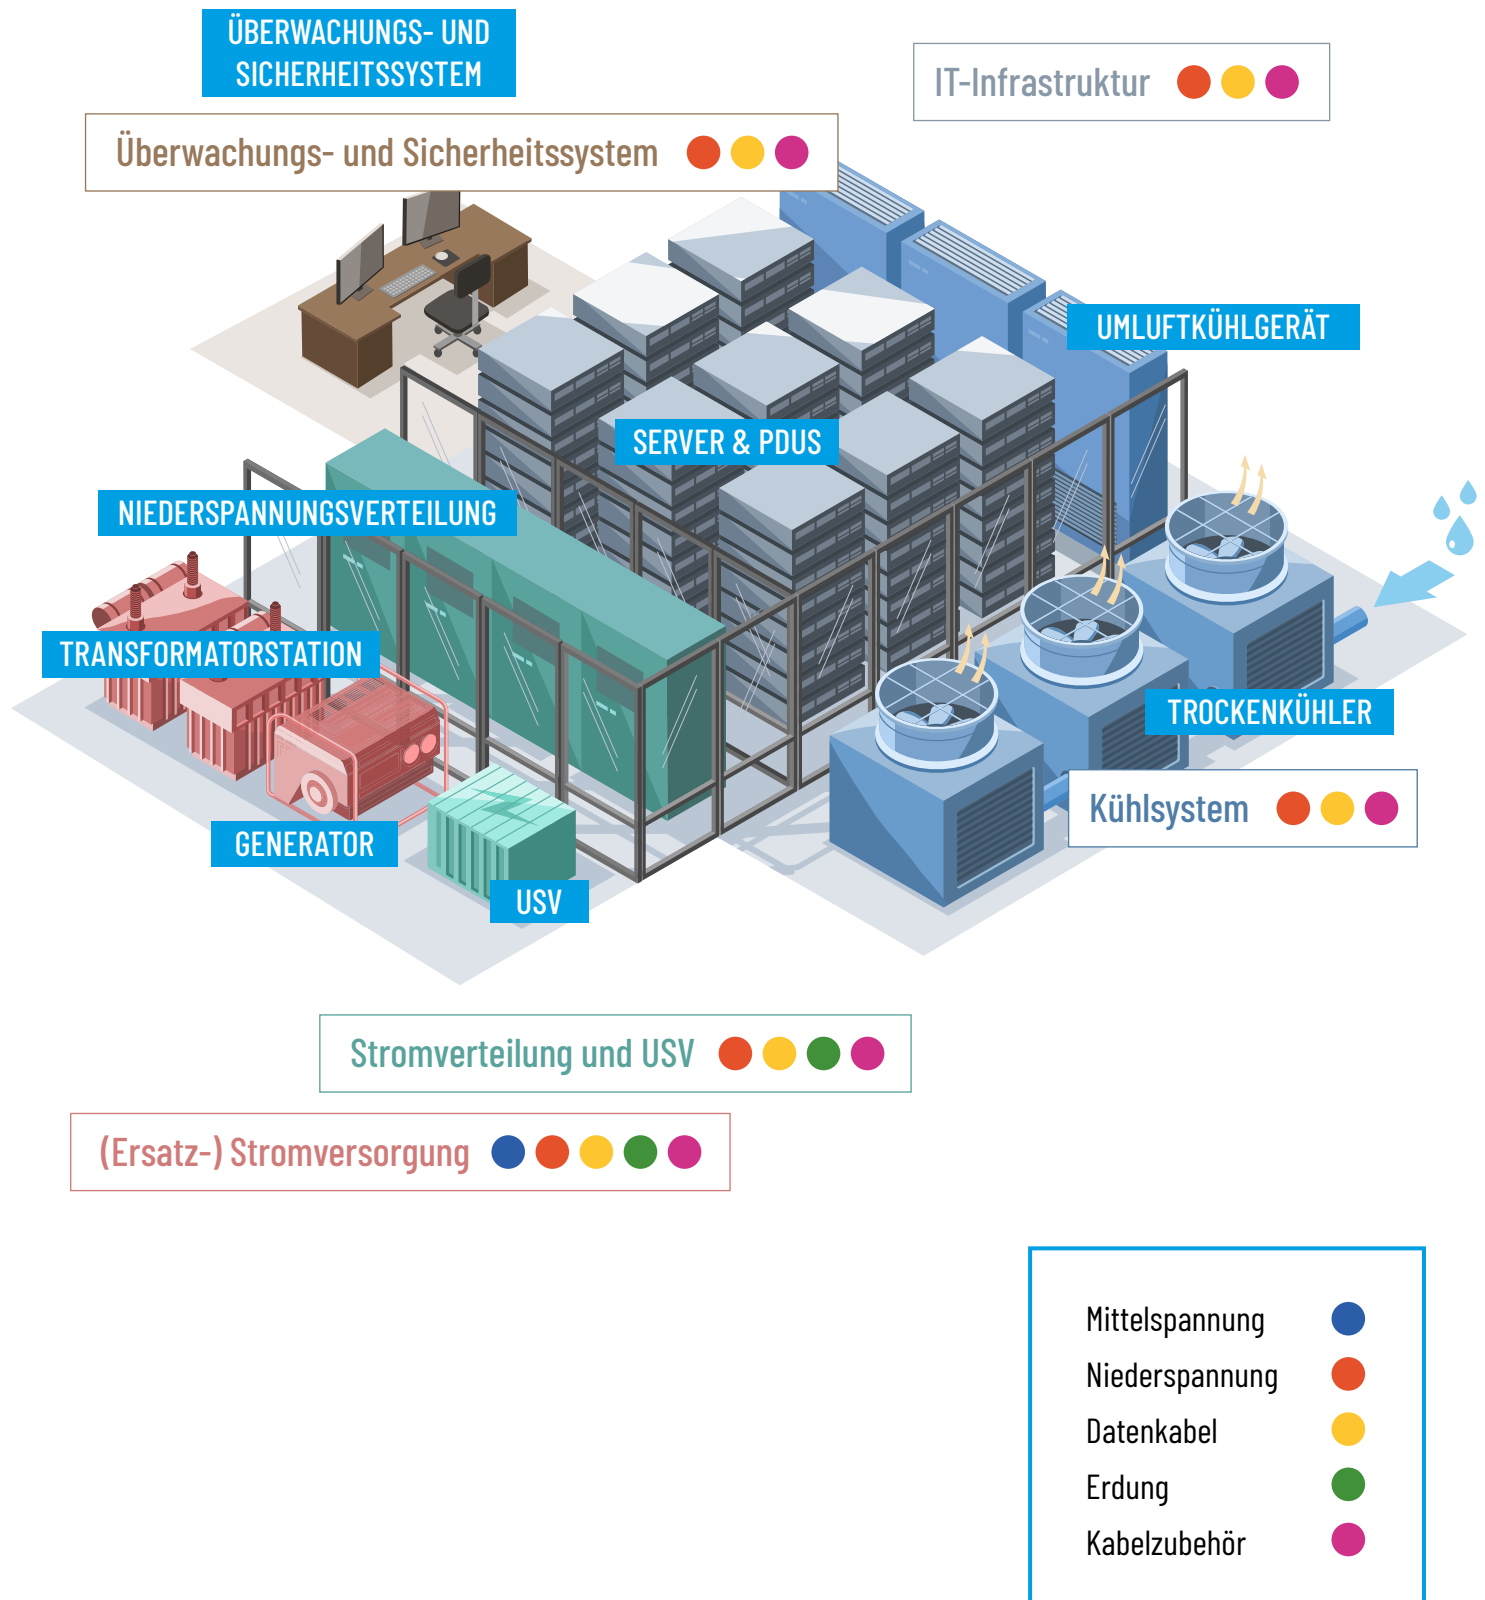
ÜBERWACHUNGS- UND SICHERHEITSSYSTEM

Überwachungs- und Sicherheitssystem

IT-Infrastruktur

UMLUFTKÜHLGERÄT

SERVER & PDUS

NIEDERSPANNUNGSVERTEILUNG

TRANSFORMATORSTATION

TROCKENKÜHLER

Kühlsystem

GENERATOR

USV

Stromverteilung und USV

(Ersatz-) Stromversorgung

Mittelspannung
Niederspannung
Datenkabel
Erdung
Kabelzubehör